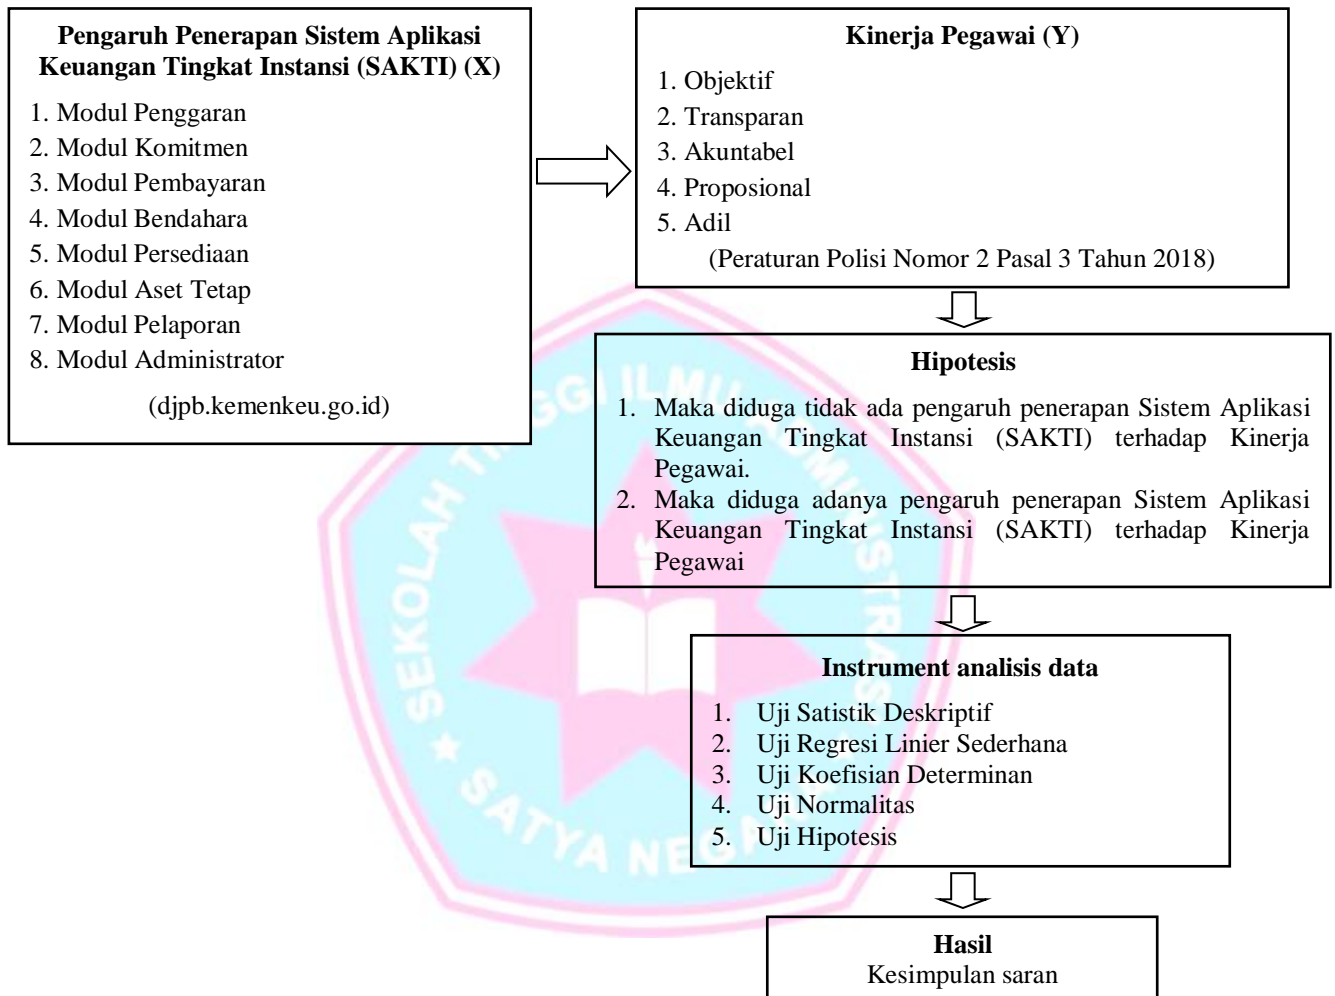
**Pengaruh Penerapan Sistem Aplikasi Keuangan Tingkat Instansi (SAKTI) (X)**

1. Modul Penggaran
2. Modul Komitmen
3. Modul Pembayaran
4. Modul Bendahara
5. Modul Persediaan
6. Modul Aset Tetap
7. Modul Pelaporan
8. Modul Administrator

(djpb.kemenkeu.go.id)

**Kinerja Pegawai (Y)**

1. Objektif
2. Transparan
3. Akuntabel
4. Proposional
5. Adil

(Peraturan Polisi Nomor 2 Pasal 3 Tahun 2018)

**Hipotesis**

1. Maka diduga tidak ada pengaruh penerapan Sistem Aplikasi Keuangan Tingkat Instansi (SAKTI) terhadap Kinerja Pegawai.
2. Maka diduga adanya pengaruh penerapan Sistem Aplikasi Keuangan Tingkat Instansi (SAKTI) terhadap Kinerja Pegawai

**Instrument analisis data**

1. Uji Satistik Deskriptif
2. Uji Regresi Linier Sederhana
3. Uji Koefisian Determinan
4. Uji Normalitas
5. Uji Hipotesis

**Hasil**
Kesimpulan saran

SEKOLAH TINGGI ILMU ADMINISTRASI SATYA NEGARA